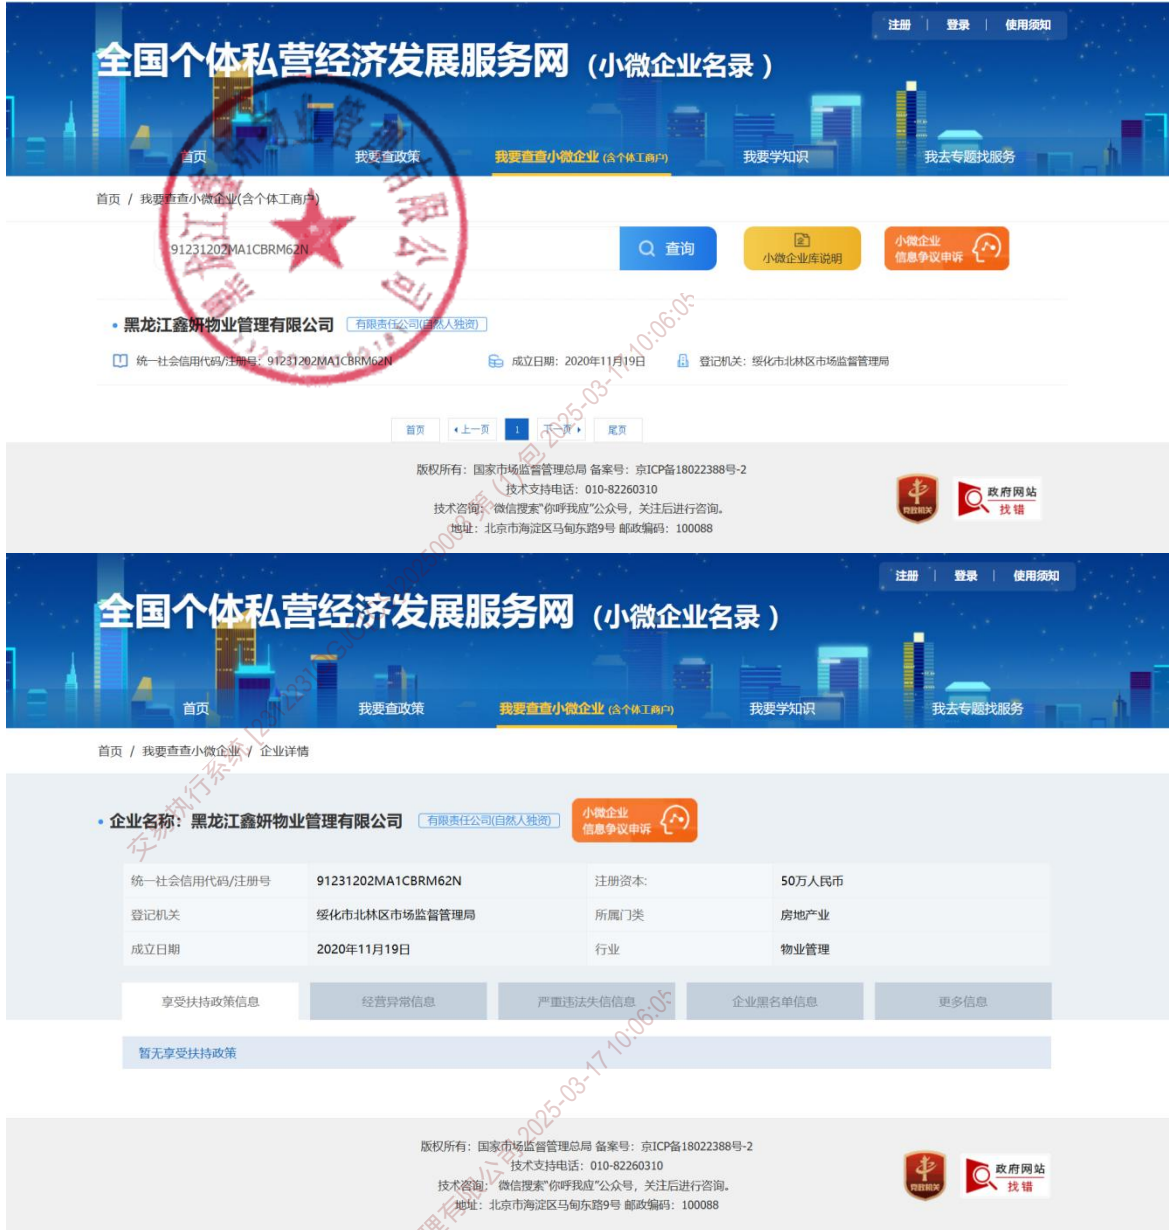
注册 | 登录 | 使用须知

全国个体私营经济发展服务网（小微企业名录）

首页 我要查政策 我要查查小微企业(含个体工商户) 我要学知识 我去专题找服务

首页 / 我要查查小微企业(含个体工商户)

91231202MA1CBRM62N

查询

小微企业库说明

小微企业信息争议申诉

• 黑龙江鑫妍物业管理有限公司 有限责任公司(自然人独资)

统一社会信用代码/注册号：91231202MA1CBRM62N 成立日期：2020年11月19日 登记机关：绥化市北林区市场监督管理局

首页 上一页 1 下一页 尾页

版权所有：国家市场监督管理总局 备案号：京ICP备18022388号-2
技术支持电话：010-82260310
技术咨询：微信搜索"你呼我应"公众号，关注后进行咨询。
地址：北京市海淀区马甸东路9号 邮政编码：100088

政府网站 找错

注册 | 登录 | 使用须知

全国个体私营经济发展服务网（小微企业名录）

首页 我要查政策 我要查查小微企业(含个体工商户) 我要学知识 我去专题找服务

首页 / 我要查查小微企业 / 企业详情

• 企业名称：黑龙江鑫妍物业管理有限公司 有限责任公司(自然人独资) 小微企业信息争议申诉

| 统一社会信用代码/注册号 | 91231202MA1CBRM62N | 注册资本: | 50万人民币 |
|---|---|---|---|
| 登记机关 | 绥化市北林区市场监督管理局 | 所属门类 | 房地产业 |
| 成立日期 | 2020年11月19日 | 行业 | 物业管理 |

享受扶持政策信息 经营异常信息 严重违法失信信息 企业黑名单信息 更多信息

暂无享受扶持政策

版权所有：国家市场监督管理总局 备案号：京ICP备18022388号-2
技术支持电话：010-82260310
技术咨询：微信搜索"你呼我应"公众号，关注后进行咨询。
地址：北京市海淀区马甸东路9号 邮政编码：100088

政府网站 找错

交易执行系统[2023]...2025-03-17 10:06:05